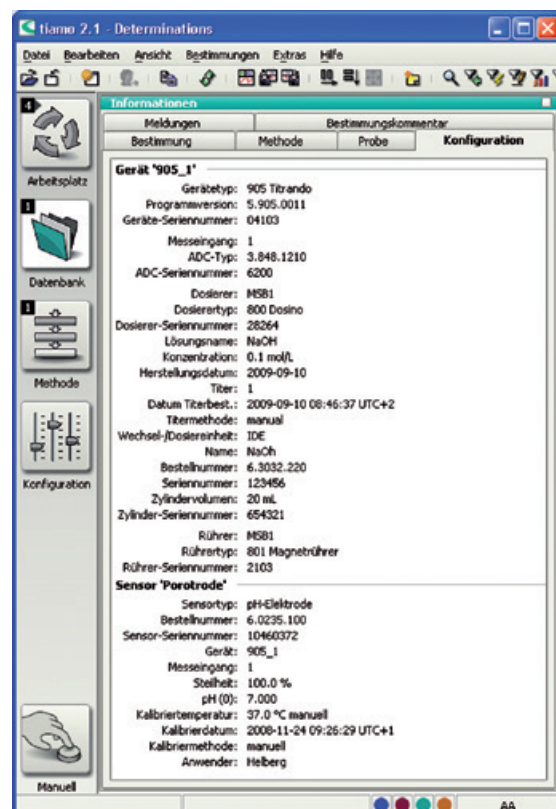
tiamo 2.1 - Determinations

Datei Bearbeiten Ansicht Bestimmungen Extras Hilfe

4 Arbeitsplatz

1 Datenbank

1 Methode

Konfiguration

Manuell

Informationen

Meldungen | Bestimmungskommentar

Bestimmung | Methode | Probe | Konfiguration

Gerät '905_1'

Gerätetyp: 905 Titrando
Programmversion: 5.905.0011
Geräte-Seriennummer: 04103

Messeingang: 1
ADC-Typ: 3.848.1210
ADC-Seriennummer: 6200

Dosierer: MSB1
Dosierertyp: 800 Dosino
Dosierer-Seriennummer: 28264
Lösungsname: NaOH
Konzentration: 0.1 mol/L
Herstellungsdatum: 2009-09-10
Titer: 1
Datum Titerbest.: 2009-09-10 08:46:37 UTC+2
Titermethode: manual
Wechsel-/Dosiereinheit: IDE
Name: NaOh
Bestellnummer: 6.3032.220
Seriennummer: 123456
Zylindervolumen: 20 mL
Zylinder-Seriennummer: 654321

Rührer: MSB1
Rührertyp: 801 Magnetrührer
Rührer-Seriennummer: 2103

Sensor 'Porotrode'

Sensortyp: pH-Elektrode
Bestellnummer: 6.0235.100
Sensor-Seriennummer: 10460372
Gerät: 905_1
Messeingang: 1
Steilheit: 100.0 %
pH (0): 7.000
Kalibriertemperatur: 37.0 °C manuell
Kalibrierdatum: 2008-11-24 09:26:29 UTC+1
Kalibriermethode: manuell
Anwender: Helberg

AA